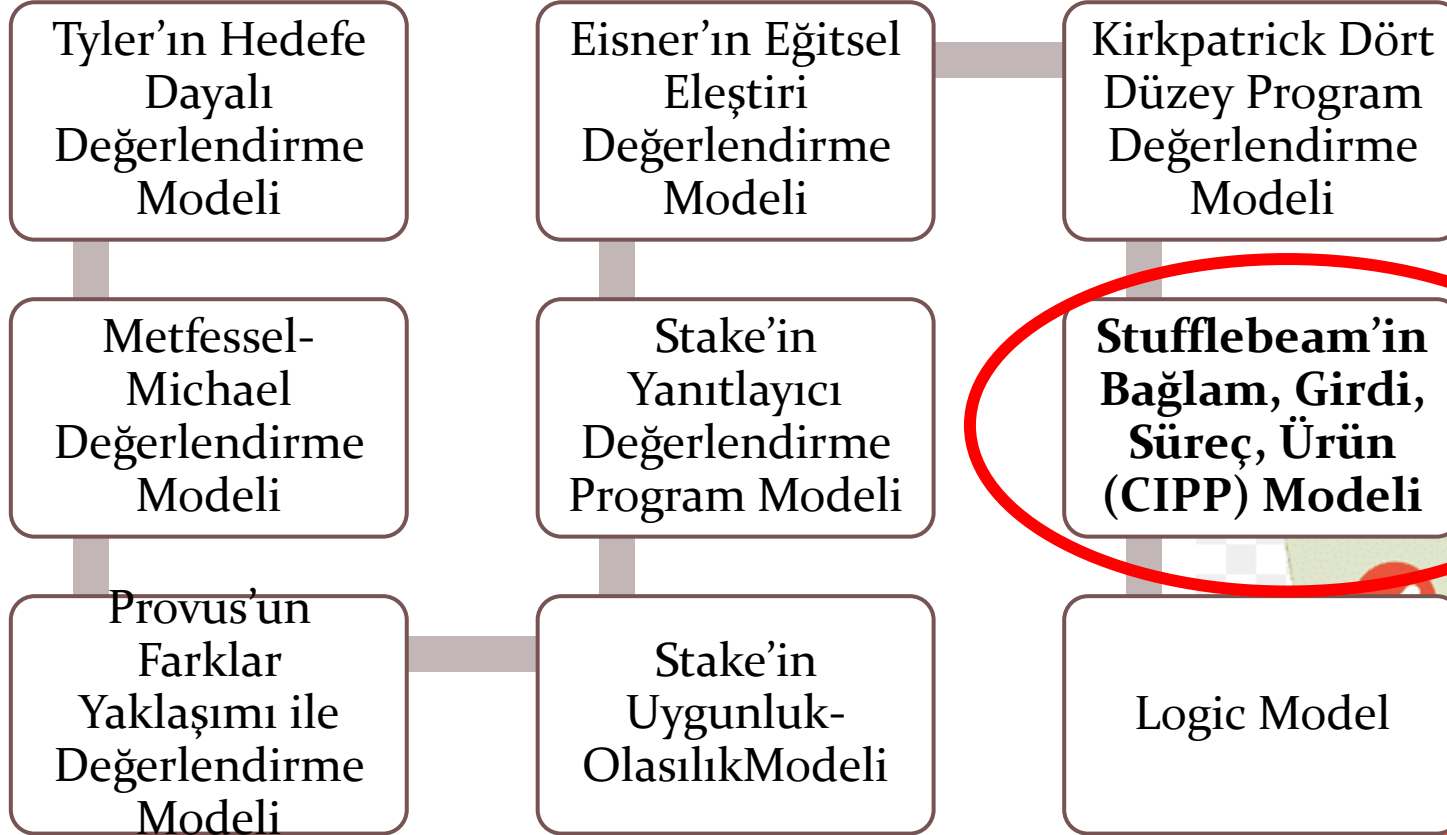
Tyler'ın Hedefe Dayalı Değerlendirme Modeli

Metfessel-Michael Değerlendirme Modeli

Provus'un Farklar Yaklaşımı ile Değerlendirme Modeli

Stake'in Uygunluk-OlasılıkModeli

Stake'in Yanıtlayıcı Değerlendirme Program Modeli

Eisner'ın Eğitsel Eleştiri Değerlendirme Modeli

Kirkpatrick Dört Düzey Program Değerlendirme Modeli

**Stufflebeam'in Bağlam, Girdi, Süreç, Ürün (CIPP) Modeli**

Logic Model